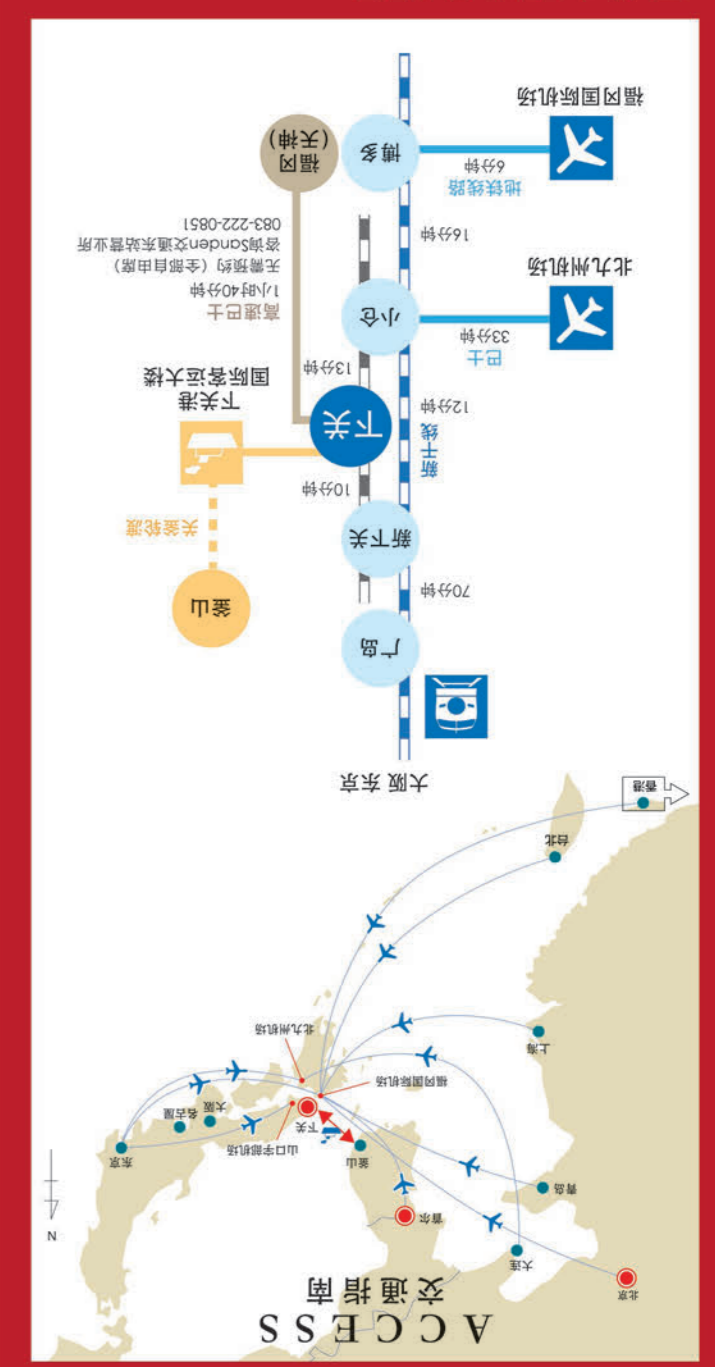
ACCESS
交通指南

N

北京
大连
青岛
首尔
釜山
下关
山口宇部机场
东京
名古屋
大阪
福冈国际机场
北九州机场
上海
台北
香港

大阪 东京

广岛
70分钟
新下关
10分钟
新干线
下关
12分钟
13分钟
小仓
巴士
33分钟
北九州机场
16分钟
博多
地铁线路
6分钟
福冈国际机场
福冈（天神）

高速巴士
1小时40分钟
无需预约（全部自由席）
咨询Sanden交通东站营业所
083-222-0851

下关港
国际客运大楼

关釜轮渡
釜山